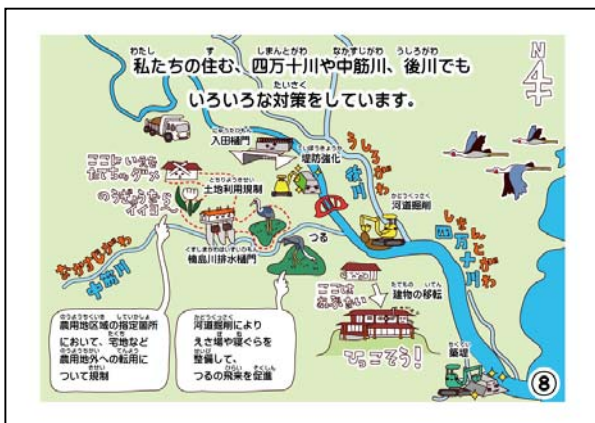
私たちの住む、四万十川や中筋川、後川でもいろいろな対策をしています。

N

入田樋門

堤防強化

うしろがわ

後川

ここにいえをたてたらダメ

のうちをまもるイイネ

土地利用規制

河道掘削

しまんとがわ

四万十川

なかすじがわ

中筋川

つる

楠島川排水樋門

ここはあぶない

建物の移転

ひっこそう!

農用地区域の指定箇所において、宅地など農用地外への転用について規制

河道掘削によりえさ場や寝ぐらを整備して、つるの飛来を促進

築堤

⑧